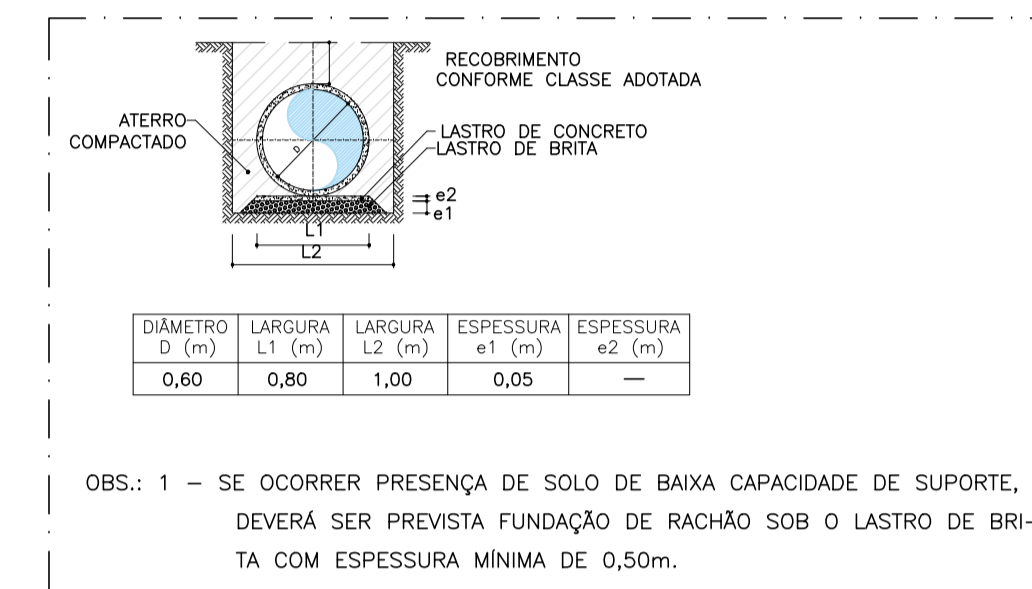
RECOBRIMENTO CONFORME CLASSE ADOTADA

ATERRO COMPACTADO

D

LASTRO DE CONCRETO
LASTRO DE BRITA

e2
e1

L1
L2

| DIÂMETRO D (m) | LARGURA L1 (m) | LARGURA L2 (m) | ESPESSURA e1 (m) | ESPESSURA e2 (m) |
|---|---|---|---|---|
| 0,60 | 0,80 | 1,00 | 0,05 | — |

OBS.: 1 — SE OCORRER PRESENÇA DE SOLO DE BAIXA CAPACIDADE DE SUPORTE, DEVERÁ SER PREVISTA FUNDAÇÃO DE RACHÃO SOB O LASTRO DE BRITA COM ESPESSURA MÍNIMA DE 0,50m.